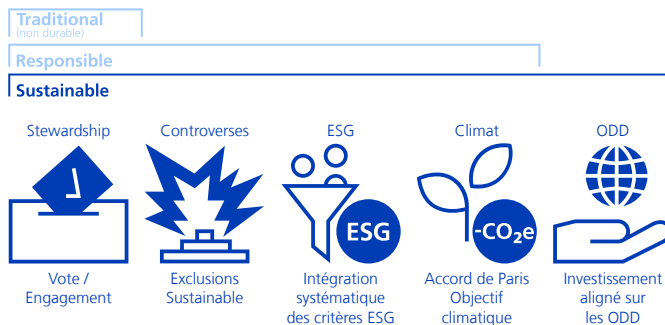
Traditional
(non durable)

Responsible

Sustainable

Stewardship

Vote / Engagement

Controverses

Exclusions Sustainable

ESG

ESG

Intégration systématique des critères ESG

Climat

-$CO_2e$

Accord de Paris Objectif climatique

ODD

Investissement aligné sur les ODD